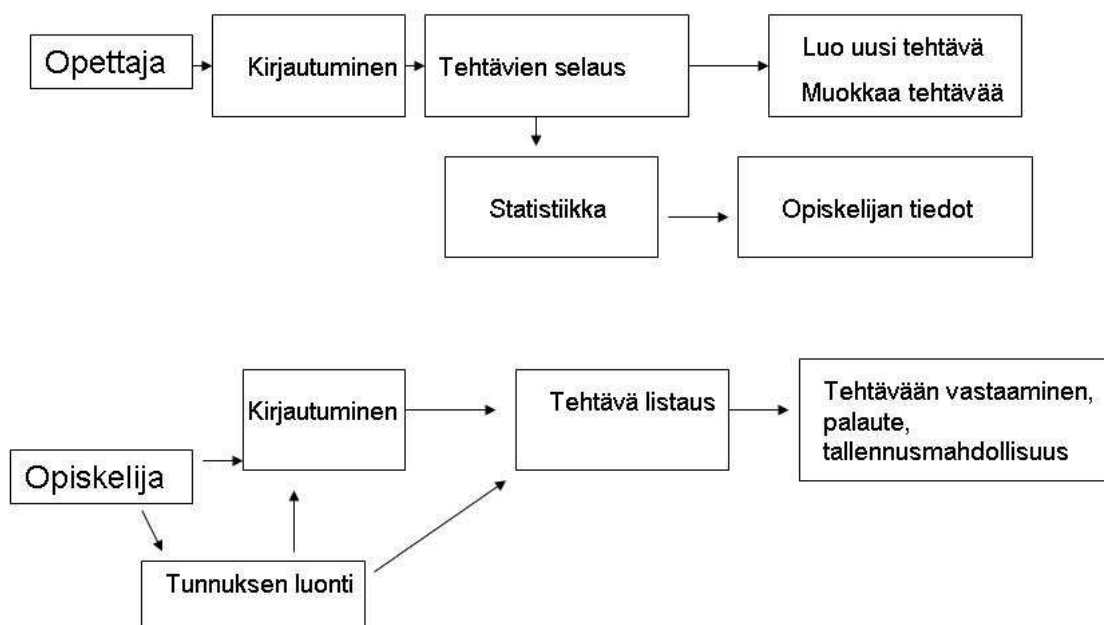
Opettaja

Kirjautuminen

Tehtävien selaus

Luo uusi tehtävä
Muokkaa tehtävää

Statistiikka

Opiskelijan tiedot

Opiskelija

Kirjautuminen

Tehtävä listaus

Tehtävään vastaaminen, palaute, tallennusmahdollisuus

Tunnuksen luonti